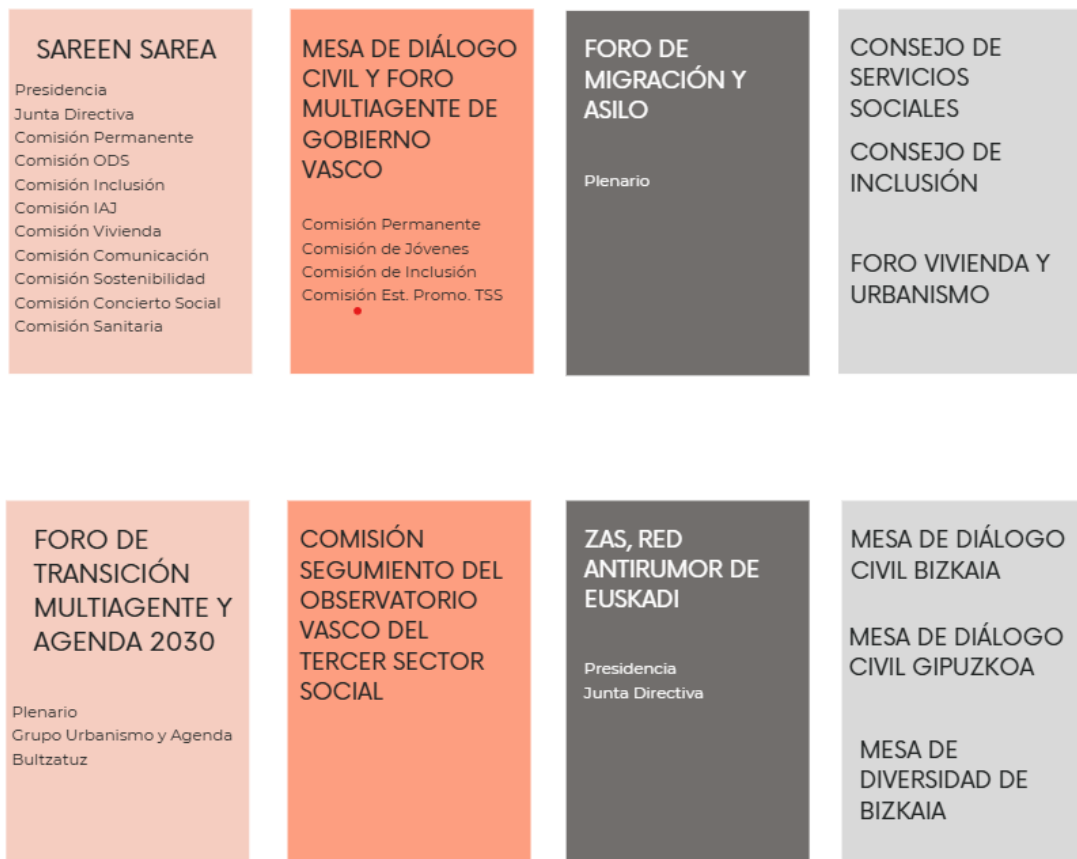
SAREEN SAREA

Presidencia
Junta Directiva
Comisión Permanente
Comisión ODS
Comisión Inclusión
Comisión IAJ
Comisión Vivienda
Comisión Comunicación
Comisión Sostenibilidad
Comisión Concierto Social
Comisión Sanitaria

MESA DE DIÁLOGO CIVIL Y FORO MULTIAGENTE DE GOBIERNO VASCO

Comisión Permanente
Comisión de Jóvenes
Comisión de Inclusión
Comisión Est. Promo. TSS

FORO DE MIGRACIÓN Y ASILO

Plenario

CONSEJO DE SERVICIOS SOCIALES

CONSEJO DE INCLUSIÓN

FORO VIVIENDA Y URBANISMO

FORO DE TRANSICIÓN MULTIAGENTE Y AGENDA 2030

Plenario
Grupo Urbanismo y Agenda
Bultzatuz

COMISIÓN SEGUMIENTO DEL OBSERVATORIO VASCO DEL TERCER SECTOR SOCIAL

ZAS, RED ANTIRUMOR DE EUSKADI

Presidencia
Junta Directiva

MESA DE DIÁLOGO CIVIL BIZKAIA

MESA DE DIÁLOGO CIVIL GIPUZKOA

MESA DE DIVERSIDAD DE BIZKAIA